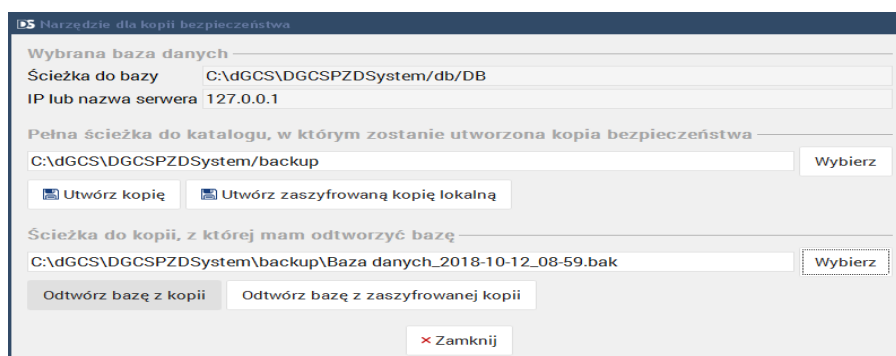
DS Narzędzie dla kopii bezpieczeństwa

Wybrana baza danych

Ścieżka do bazy C:\dGCS\DGCSPZDSystem/db/DB

IP lub nazwa serwera 127.0.0.1

Pełna ścieżka do katalogu, w którym zostanie utworzona kopia bezpieczeństwa

C:\dGCS\DGCSPZDSystem/backup

Wybierz

Utwórz kopię

Utwórz zaszyfrowaną kopię lokalną

Ścieżka do kopii, z której mam odtworzyć bazę

C:\dGCS\DGCSPZDSystem\backup\Baza danych_2018-10-12_08-59.bak

Wybierz

Odtwórz bazę z kopii

Odtwórz bazę z zaszyfrowanej kopii

× Zamknij